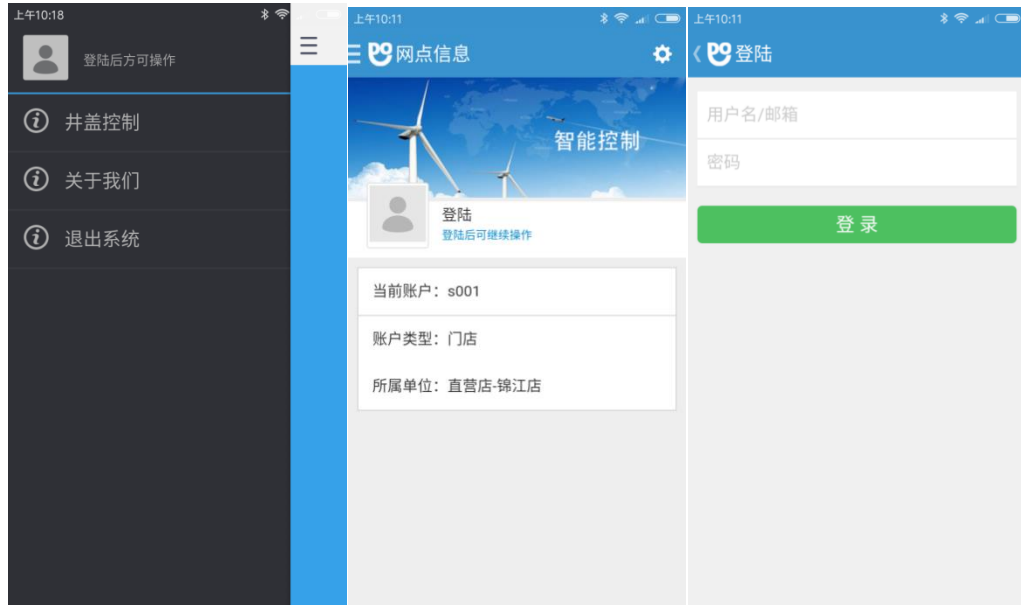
上午10:18

登陆后方可操作

井盖控制

关于我们

退出系统

上午10:11

网点信息

智能控制

登陆
登陆后可继续操作

当前账户：s001

账户类型：门店

所属单位：直营店-锦江店

上午10:11

登陆

用户名/邮箱

密码

登 录